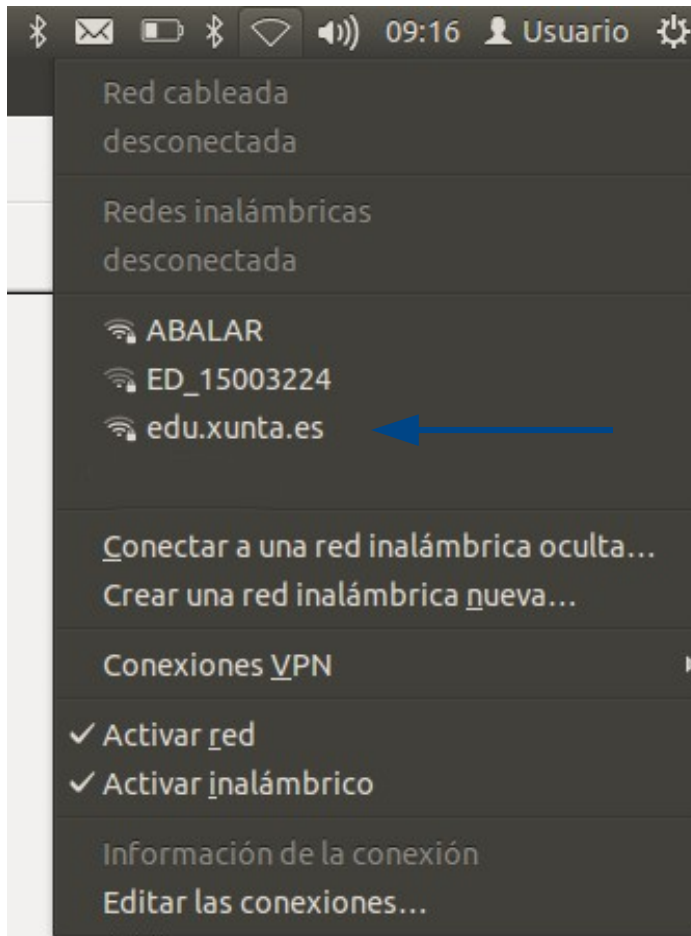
09:16 Usuario

Red cableada
desconectada

Redes inalámbricas
desconectada

ABALAR
ED_15003224
edu.xunta.es

Conectar a una red inalámbrica oculta…
Crear una red inalámbrica nueva…

Conexiones VPN

✓ Activar red
✓ Activar inalámbrico

Información de la conexión
Editar las conexiones…